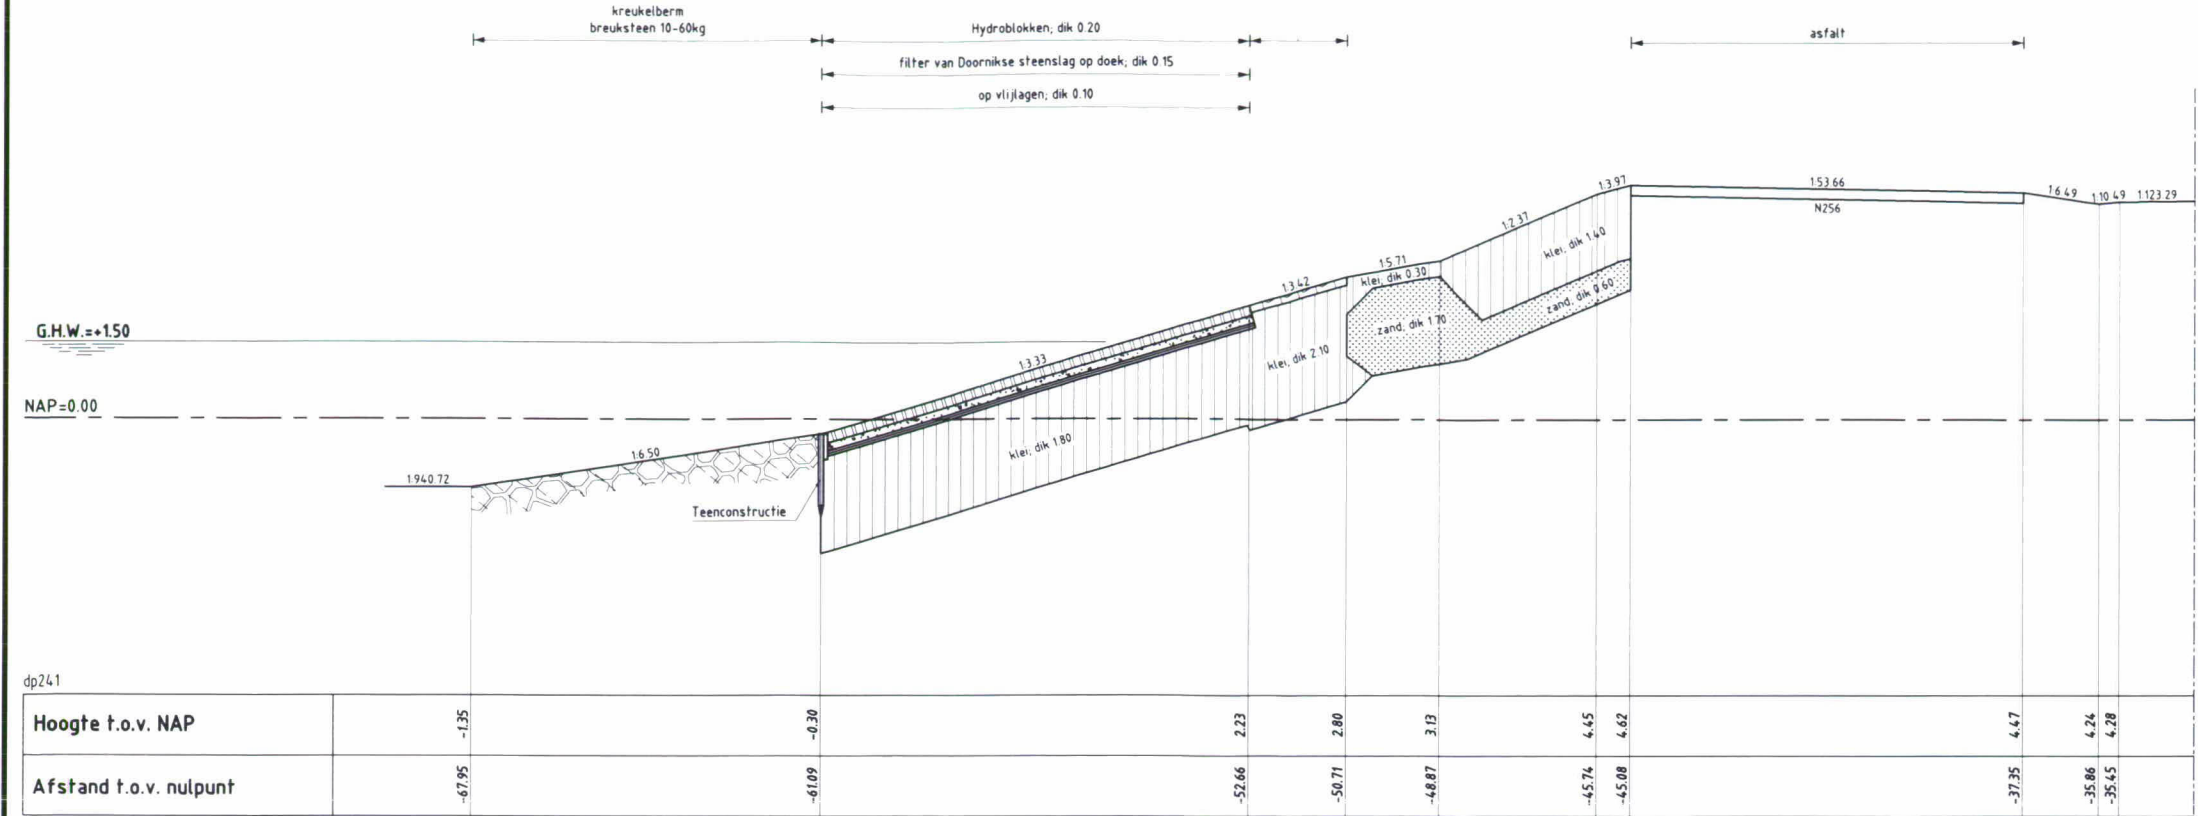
kreukelberm
breuksteen 10-60kg

Hydroblokken; dik 0.20

filter van Doornikse steenslag op doek; dik 0.15

op vlijlagen; dik 0.10

asfalt

1:3.97
1:53.66
N256
1:6.49
1:10.49
1:123.29
1:2.37
klei, dik 1.40
zand, dik 0.60
1:5.71
klei, dik 0.30
1:3.42
zand, dik 1.70
klei, dik 2.10
G.H.W.=+1.50
1:3.33
NAP=0.00
klei, dik 1.80
1:6.50
1:940.72
Teenconstructie

dp241

| Hoogte t.o.v. NAP | -1.35 | -0.30 | 2.23 | 2.80 | 3.13 | 4.45 | 4.62 | 4.47 | 4.24 | 4.28 |
|---|---|---|---|---|---|---|---|---|---|---|
| Afstand t.o.v. nulpunt | -67.95 | -61.09 | -52.66 | -50.71 | -48.87 | -45.74 | -45.08 | -37.35 | -35.86 | -35.45 |